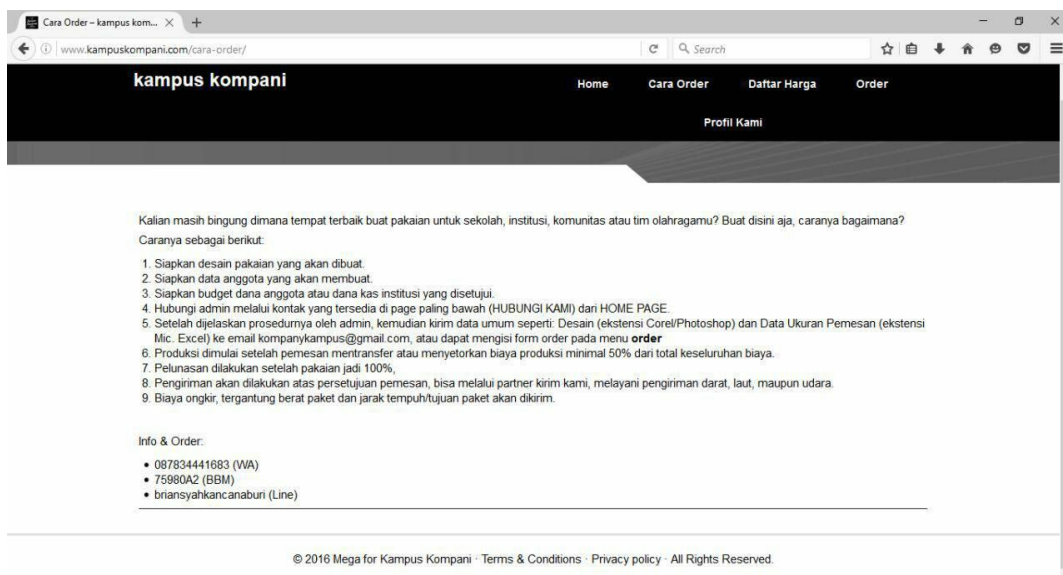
Cara Order – kampus kom... ×  +

www.kampuskompani.com/cara-order/

Search

kampus kompani

Home  Cara Order  Daftar Harga  Order

Profil Kami

Kalian masih bingung dimana tempat terbaik buat pakaian untuk sekolah, institusi, komunitas atau tim olahragamu? Buat disini aja, caranya bagaimana?

Caranya sebagai berikut:

1. Siapkan desain pakaian yang akan dibuat.
2. Siapkan data anggota yang akan membuat.
3. Siapkan budget dana anggota atau dana kas institusi yang disetujui.
4. Hubungi admin melalui kontak yang tersedia di page paling bawah (HUBUNGI KAMI) dari HOME PAGE.
5. Setelah dijelaskan prosedurnya oleh admin, kemudian kirim data umum seperti: Desain (ekstensi Corel/Photoshop) dan Data Ukuran Pemesan (ekstensi Mic. Excel) ke email kompanykampus@gmail.com, atau dapat mengisi form order pada menu **order**
6. Produksi dimulai setelah pemesan mentransfer atau menyetorkan biaya produksi minimal 50% dari total keseluruhan biaya.
7. Pelunasan dilakukan setelah pakaian jadi 100%,
8. Pengiriman akan dilakukan atas persetujuan pemesan, bisa melalui partner kirim kami, melayani pengiriman darat, laut, maupun udara.
9. Biaya ongkir, tergantung berat paket dan jarak tempuh/tujuan paket akan dikirim.

Info & Order:

• 087834441683 (WA)
• 75980A2 (BBM)
• briansyahkancanaburi (Line)

© 2016 Mega for Kampus Kompani · Terms & Conditions · Privacy policy · All Rights Reserved.